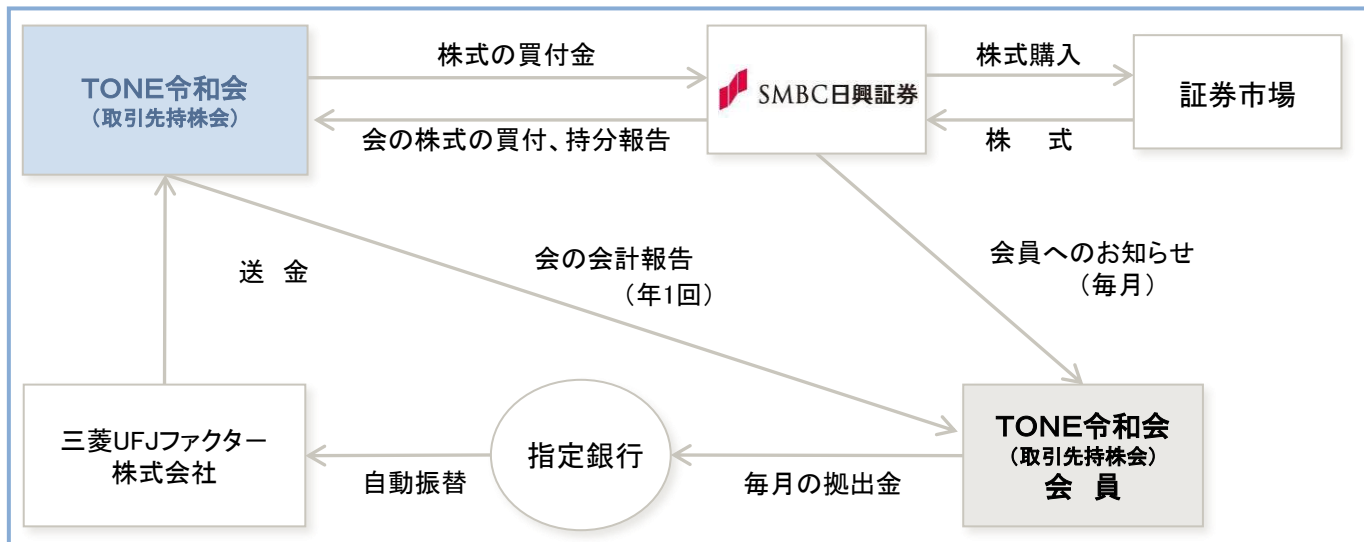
TONE令和会
（取引先持株会）

株式の買付金

会の株式の買付、持分報告

SMBC日興証券

株式購入

株　式

証券市場

送　金

会の会計報告
（年1回）

会員へのお知らせ
（毎月）

三菱UFJファクター
株式会社

自動振替

指定銀行

毎月の拠出金

TONE令和会
（取引先持株会）
会　員